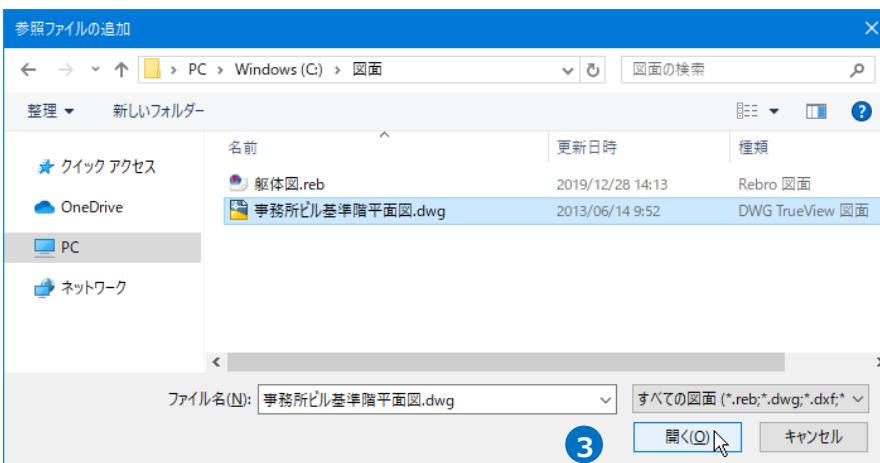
参照ファイルの追加

PC > Windows (C:) > 図面

図面の検索

整理 ▾ 新しいフォルダー

クイック アクセス

OneDrive

PC

ネットワーク

| 名前 | 更新日時 | 種類 |
|---|---|---|
| 躯体図.reb | 2019/12/28 14:13 | Rebro 図面 |
| 事務所ビル基準階平面図.dwg | 2013/06/14 9:52 | DWG TrueView 図面 |

ファイル名(N): 事務所ビル基準階平面図.dwg

すべての図面 (*.reb;*.dwg;*.dxf;*

3

開く(O)

キャンセル